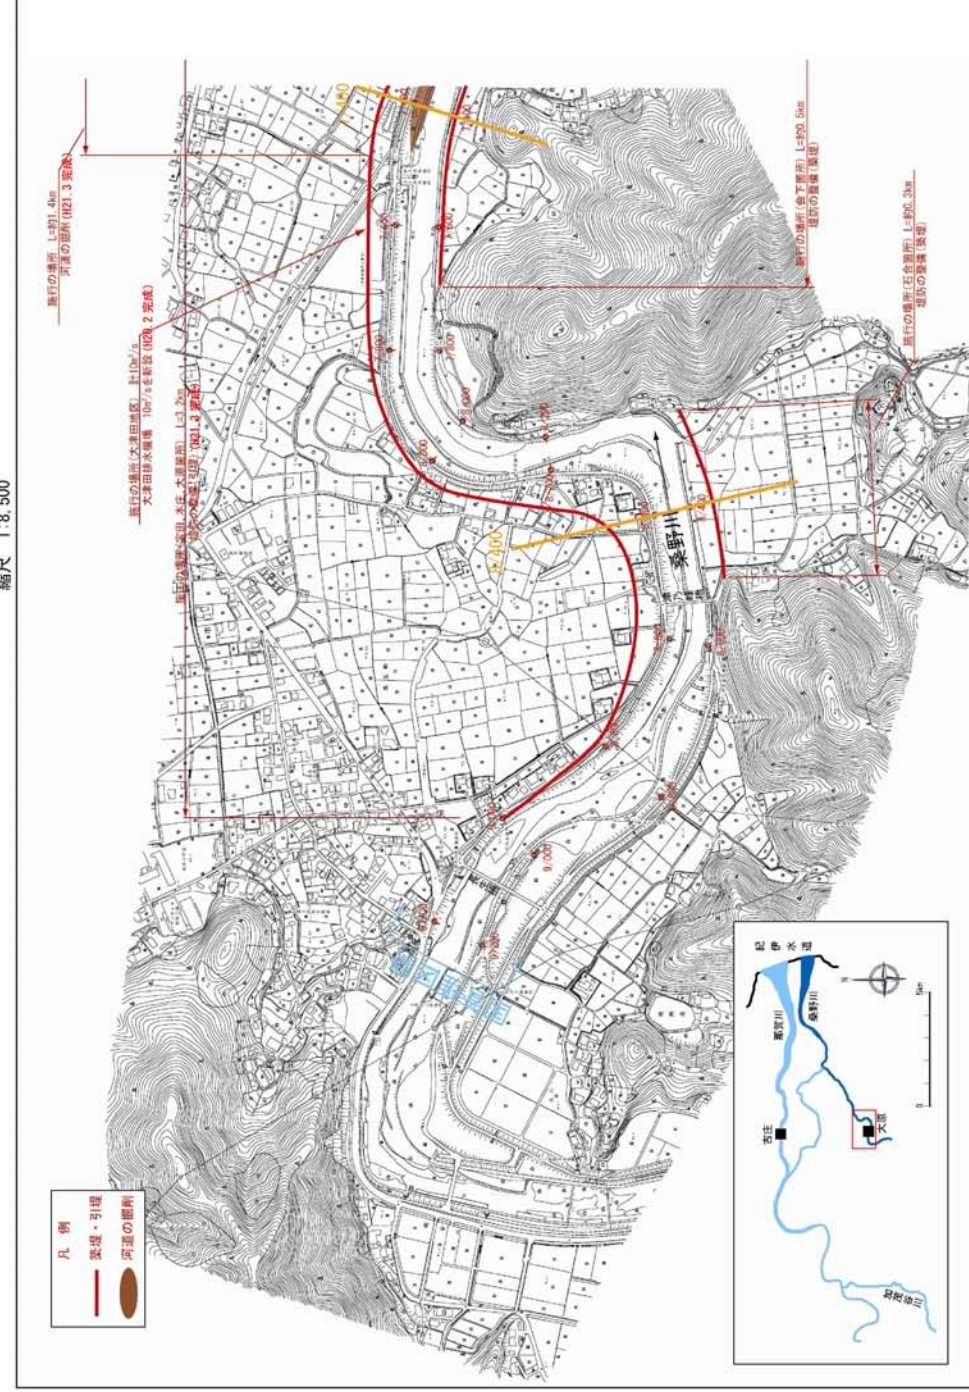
縮尺 1:8,500

凡例
築堤・引堤
河道の掘削

施行の場所 L=約1.4km
河道の掘削 (H21.3 完成)

施行の場所(大津田地区) 計10m³/s
大津田排水機場 10m³/sを新設 (H20.2 完成)

施行の場所(安田、木庄、大園箇所) L=3.2km
堤防の整備(引堤) (H21.3 完成)

施行の場所(金下箇所) L=約0.5km
堤防の整備(築堤)

施行の場所(石合箇所) L=約0.3km
堤防の整備(築堤)

桑野川

I:400

I:400

紀伊水道
那賀川
桑野川
古庄
大原
加茂谷川
5km